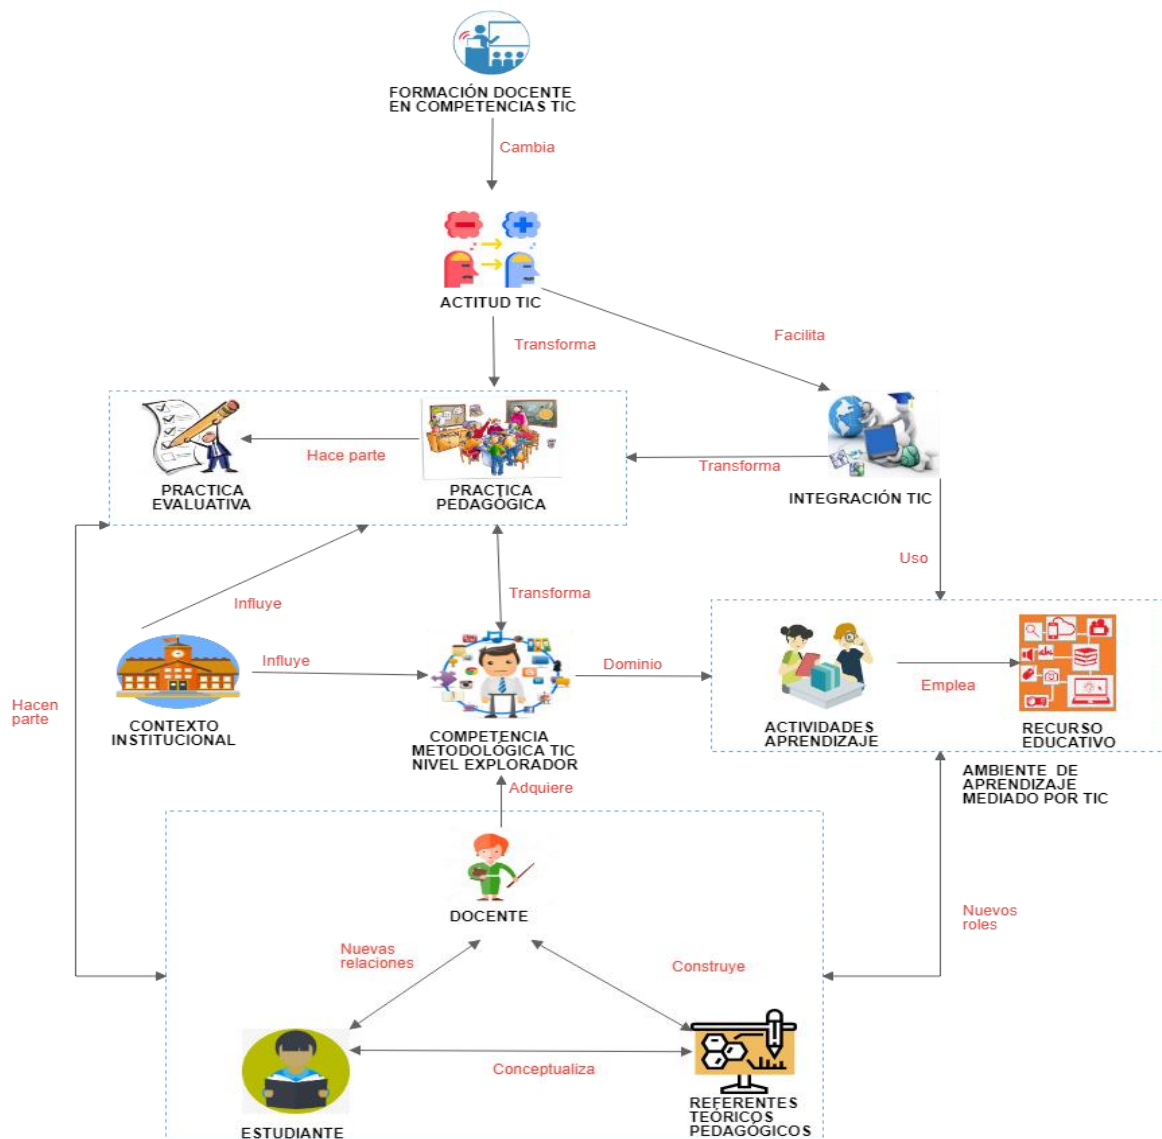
FORMACIÓN DOCENTE EN COMPETENCIAS TIC

Cambia

ACTITUD TIC

Transforma

Facilita

PRACTICA EVALUATIVA

Hace parte

PRACTICA PEDAGÓGICA

Transforma

INTEGRACIÓN TIC

Uso

Influye

Transforma

Hacen parte

Influye

CONTEXTO INSTITUCIONAL

Dominio

COMPETENCIA METODOLÓGICA TIC NIVEL EXPLORADOR

ACTIVIDADES APRENDIZAJE

Emplea

RECURSO EDUCATIVO

AMBIENTE DE APRENDIZAJE MEDIADO POR TIC

Adquiere

DOCENTE

Nuevos roles

Nuevas relaciones

Construye

Conceptualiza

ESTUDIANTE

REFERENTES TEÓRICOS PEDAGÓGICOS